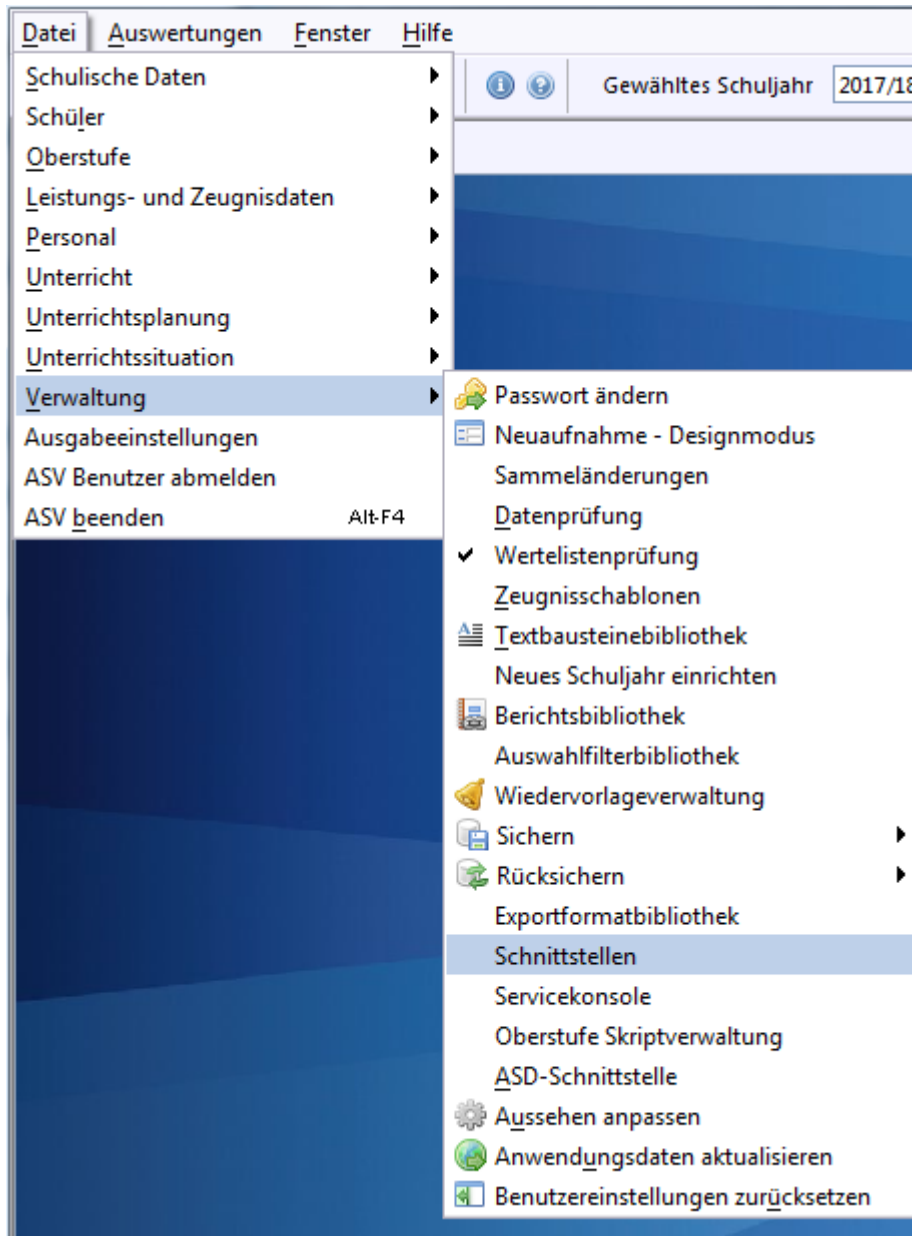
Datei Auswertungen Fenster Hilfe

Gewähltes Schuljahr 2017/18

Schulische Daten
Schüler
Oberstufe
Leistungs- und Zeugnisdaten
Personal
Unterricht
Unterrichtsplanung
Unterrichtssituation
Verwaltung
Ausgabeeinstellungen
ASV Benutzer abmelden
ASV beenden Alt-F4

Passwort ändern
Neuaufnahme - Designmodus
Sammeländerungen
Datenprüfung
✔ Wertelistenprüfung
Zeugnisschablonen
Textbausteinebibliothek
Neues Schuljahr einrichten
Berichtsbibliothek
Auswahlfilterbibliothek
Wiedervorlageverwaltung
Sichern
Rücksichern
Exportformatbibliothek
Schnittstellen
Servicekonsole
Oberstufe Skriptverwaltung
ASD-Schnittstelle
Aussehen anpassen
Anwendungsdaten aktualisieren
Benutzereinstellungen zurücksetzen